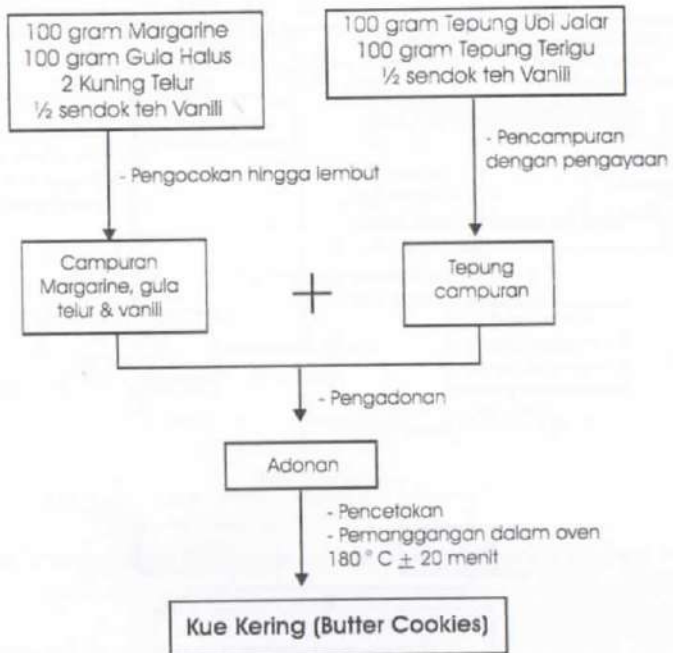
100 gram Margarine
100 gram Gula Halus
2 Kuning Telur
½ sendok teh Vanili

100 gram Tepung Ubi Jalar
100 gram Tepung Terigu
½ sendok teh Vanili

- Pengocokan hingga lembut

- Pencampuran dengan pengayaan

Campuran Margarine, gula telur & vanili

+

Tepung campuran

- Pengadonan

Adonan

- Pencetakan
- Pemanggangan dalam oven 180 ° C $\pm$ 20 menit

Kue Kering (Butter Cookies)